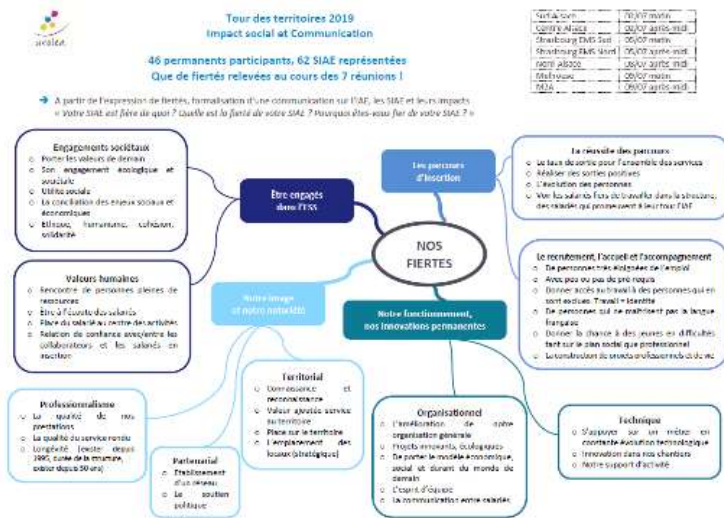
Tour des territoires 2019
Impact social et Communication

46 permanents participants, 62 SIAE représentées
Que de fiertés relevées au cours des 7 réunions !

| Sud Alsace | 20/07 matin |
|---|---|
| Centre Alsace | 08/07 après-midi |
| Strasbourg EMS Sud | 05/07 après-midi |
| Strasbourg EMS Nord | 05/07 matin |
| Nord Alsace | 06/07 après-midi |
| Mulhouse | 09/07 matin |
| M2A | 09/07 après-midi |

➔ A partir de l'expression de fiertés, formalisation d'une communication sur l'IAE, les SIAE et leurs impacts
« Votre SIAE est fière de quoi ? Quelle est la fierté de votre SIAE ? Pourquoi êtes-vous fier de votre SIAE ? »

NOS FIERTES

Être engagés dans l'ESS

Engagements sociétaux
o Porter les valeurs de demain
o Son engagement écologique et sociétal
o Utilité sociale
o La conciliation des enjeux sociaux et économiques
o Ethique, humanisme, cohésion, solidarité

Valeurs humaines
o Rencontre de personnes pleines de ressources
o Etre à l'écoute des salariés
o Place du salarié au centre des activités
o Relation de confiance avec/entre les collaborateurs et les salariés en insertion

Les personnes d'insertion

La réussite des personnes
o Le taux de sortie pour l'ensemble des services
o Réaliser des sorties positives
o L'évolution des personnes
o Voir les salariés fiers de travailler dans la structure, des salariés qui poursuivent à la sortie l'IAE

Le recrutement, l'accueil et l'accompagnement
o De personnes très éloignées de l'emploi
o Avec peu ou pas de pré-requis
o Donner accès au travail à des personnes qui en sont exclues. Travail = identité
o De personnes qui ne maîtrisent pas la langue française
o Donner la chance à des jeunes en difficultés tant sur le plan social que professionnel
o La construction de projets professionnels et de vie

Notre image et notre notoriété

Professionnalisme
o La qualité de nos prestations
o La qualité du service rendu
o Longévité (existe depuis 1993, cuisine de la structure, existe depuis 50 ans)

Partenariat
o Etablissement d'un réseau
o Le soutien politique

Territorial
o Connaissance et reconnaissance
o Valeur ajoutée service au territoire
o Place sur le territoire
o L'emplacement des locaux (stratégique)

Notre fonctionnement, nos innovations permanentes

Organisationnel
o L'amélioration de notre organisation générale
o Projets innovants, écologiques
o De porter le modèle économique, social et durant du monde de demain
o L'esprit d'équipe
o La communication entre salariés

Technique
o S'appuyer sur un métier en constante évolution technologique
o Innovation dans nos chantiers
o Notre support d'activité